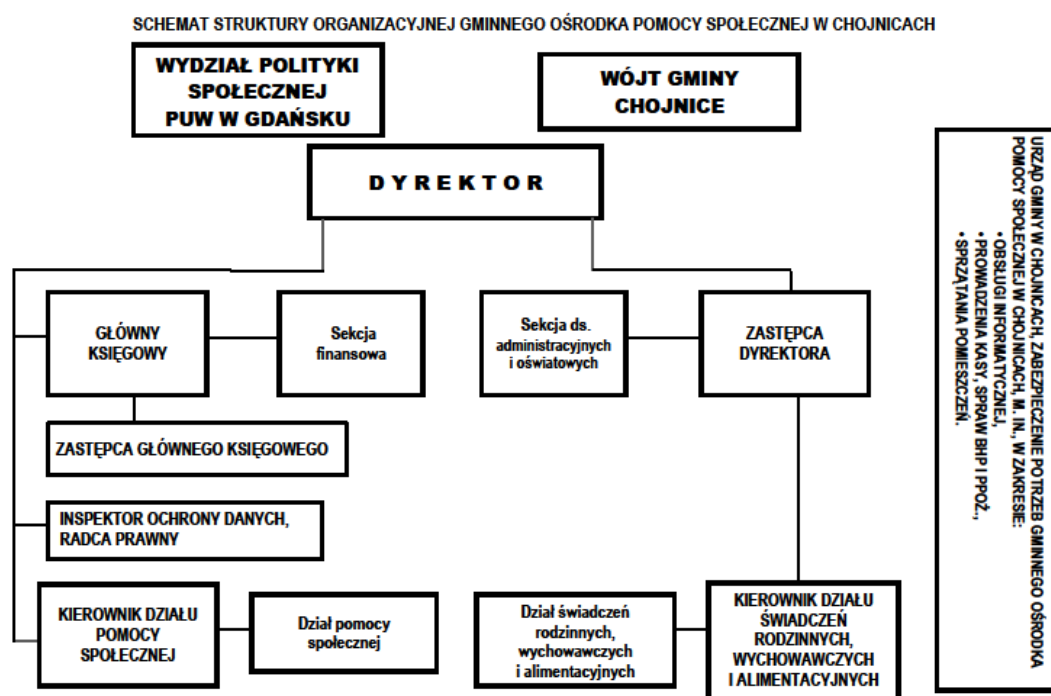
SCHEMAT STRUKTURY ORGANIZACYJNEJ GMINNEGO OŚRODKA POMOCY SPOŁECZNEJ W CHOJNICACH

WYDZIAŁ POLITYKI SPOŁECZNEJ PUW W GDAŃSKU

WÓJT GMINY CHOJNICE

DYREKTOR

GŁÓWNY KSIĘGOWY

Sekcja finansowa

Sekcja ds. administracyjnych i oświatowych

ZASTĘPCA DYREKTORA

ZASTĘPCA GŁÓWNEGO KSIĘGOWEGO

INSPEKTOR OCHRONY DANYCH, RADCA PRAWNY

KIEROWNIK DZIAŁU POMOCY SPOŁECZNEJ

Dział pomocy społecznej

Dział świadczeń rodzinnych, wychowawczych i alimentacyjnych

KIEROWNIK DZIAŁU ŚWIADCZEŃ RODZINNYCH, WYCHOWAWCZYCH I ALIMENTACYJNYCH

URZĄD GMINY W CHOJNICACH, ZABEZPIECZENIE POTRZEB GMINNEGO OŚRODKA POMOCY SPOŁECZNEJ W CHOJNICACH, M. IN., W ZAKRESIE:
• OBSŁUGI INFORMATYCZNEJ,
• PROWADZENIA KASY, SPRAW BHP I PPOŻ.,
• SPRZĄTANIA POMIESZCZEŃ.